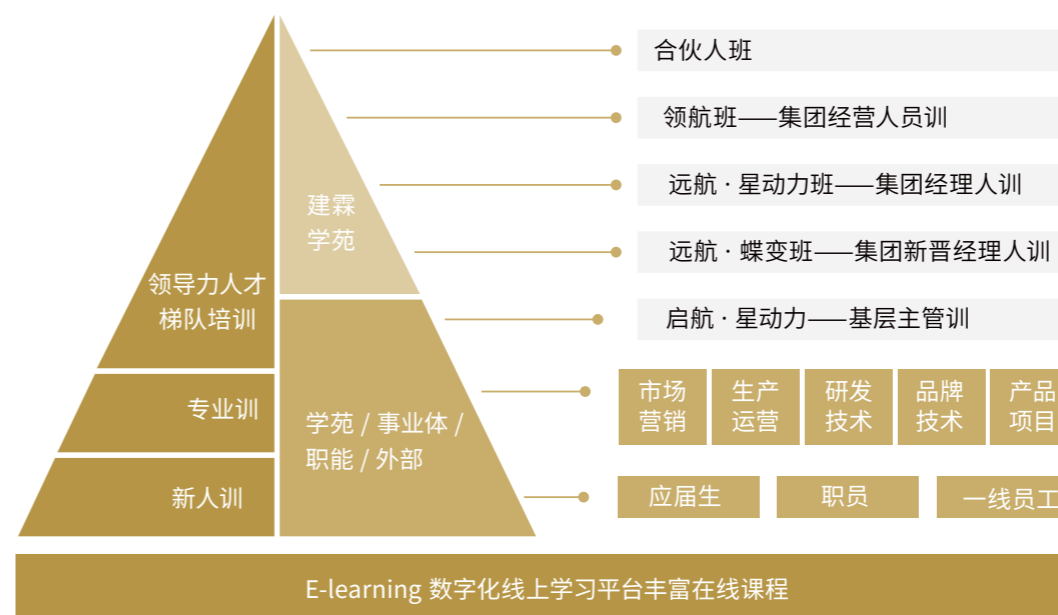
领导力人才梯队培训

专业训

新人训

建霖学苑

学苑 / 事业体 / 职能 / 外部

合伙人班

领航班——集团经营人员训

远航 · 星动力班——集团经理人训

远航 · 蝶变班——集团新晋经理人训

启航 · 星动力——基层主管训

市场营销

生产运营

研发技术

品牌技术

产品项目

应届生

职员

一线员工

E-learning 数字化线上学习平台丰富在线课程